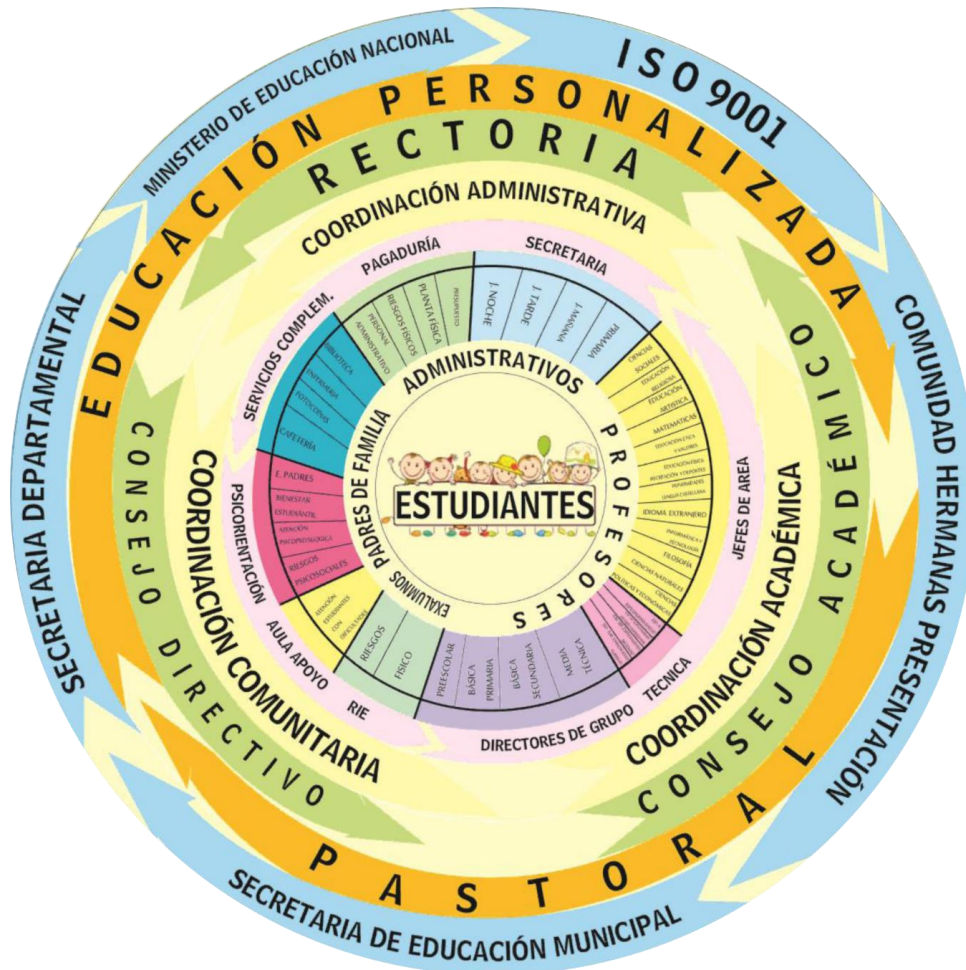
MINISTERIO DE EDUCACIÓN NACIONAL

ISO 9001

EDUCACIÓN PERSONALIZADA

RECTORIA

COORDINACIÓN ADMINISTRATIVA

PAGADURÍA

SECRETARIA

PRESUPUESTO

PLANTA FÍSICA

RIESGOS FÍSICOS

PERSONAL ADMINISTRATIVO

J. NOCHE

J. TARDE

J. MAÑANA

PRIMARIA

SERVICIOS COMPLEM.

BIBLIOTECA

ENFERMERIA

FOTOCOPIAS

CAFETERÍA

ADMINISTRATIVOS

CIENCIAS SOCIALES

RELIGIÓN

EDUCACIÓN ARTÍSTICA

MATEMÁTICAS

EDUCACIÓN ETICA Y VALORES

EDUCACIÓN FÍSICA, RECREACIÓN Y DEPORTES

HUMANIDADES LENGUA CASTELLANA

IDIOMA EXTRANJERO

INFORMÁTICA Y TECNOLOGÍA

FILOSOFÍA

CIENCIAS NATURALES

CIENCIAS POLÍTICAS Y ECONÓMICAS

JEFES DE AREA

PROFESORES

ESTUDIANTES

PADRES DE FAMILIA

E. PADRES

BIENESTAR ESTUDIANTIL

ATENCIÓN PSICOPEDAGÓGICA

RIESGOS PSICOSOCIALES

PSICORIENTACIÓN

EXALUMNOS

ATENCIÓN ESTUDIANTES CON DIFICULTADES

AULA APOYO

RIESGOS

FÍSICO

RIE

PREESCOLAR

BÁSICA PRIMARIA

BÁSICA SECUNDARIA

MEDIA TÉCNICA

TECNICA

DIRECTORES DE GRUPO

COORDINACIÓN COMUNITARIA

COORDINACIÓN ACADÉMICA

CONSEJO ACADÉMICO

CONSEJO DIRECTIVO

SECRETARIA DEPARTAMENTAL

COMUNIDAD HERMANAS PRESENTACIÓN

PASTORAL

SECRETARIA DE EDUCACIÓN MUNICIPAL